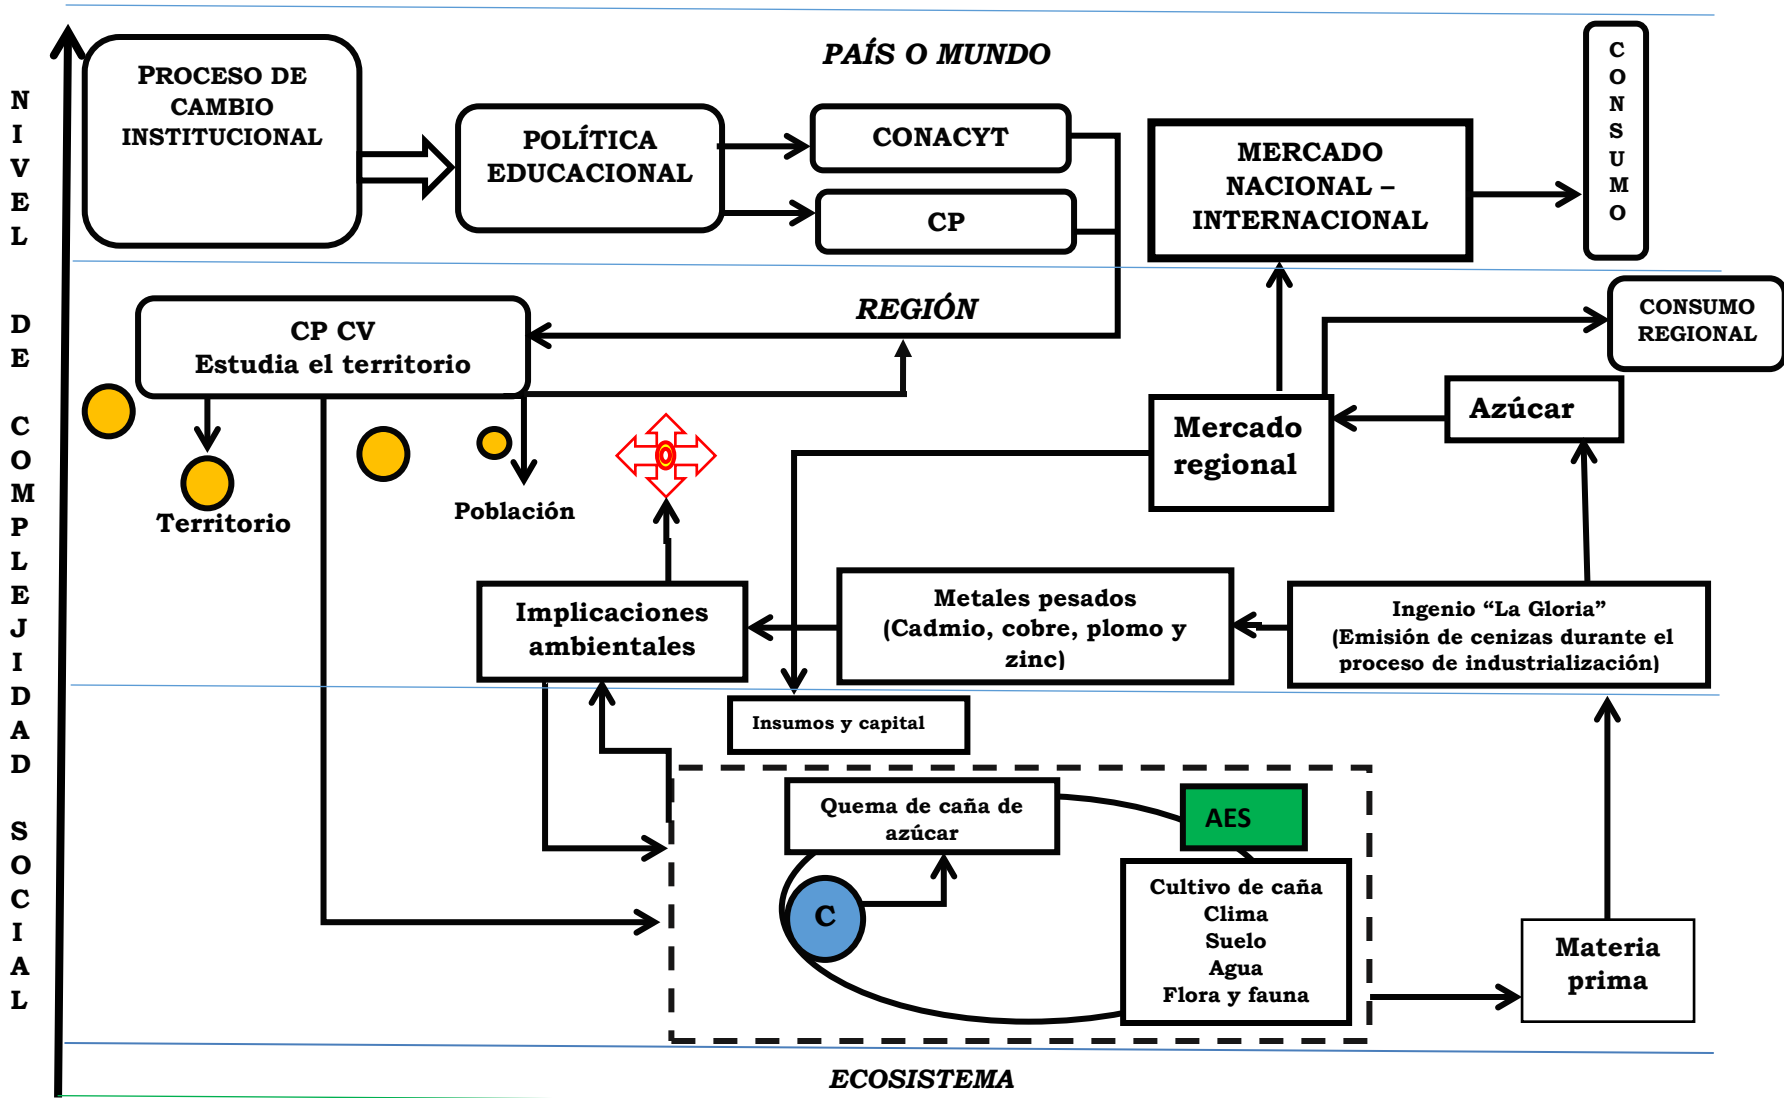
N I V E L D E C O M P L E J I D A D S O C I A L

PROCESO DE CAMBIO INSTITUCIONAL

PAÍS O MUNDO

POLÍTICA EDUCACIONAL

CONACYT

CP

MERCADO NACIONAL – INTERNACIONAL

C O N S U M O

REGIÓN

CP CV
Estudia el territorio

CONSUMO REGIONAL

Azúcar

Mercado regional

Territorio

Población

Implicaciones ambientales

Metales pesados (Cadmio, cobre, plomo y zinc)

Ingenio "La Gloria" (Emisión de cenizas durante el proceso de industrialización)

Insumos y capital

Quema de caña de azúcar

AES

C

Cultivo de caña
Clima
Suelo
Agua
Flora y fauna

Materia prima

ECOSISTEMA